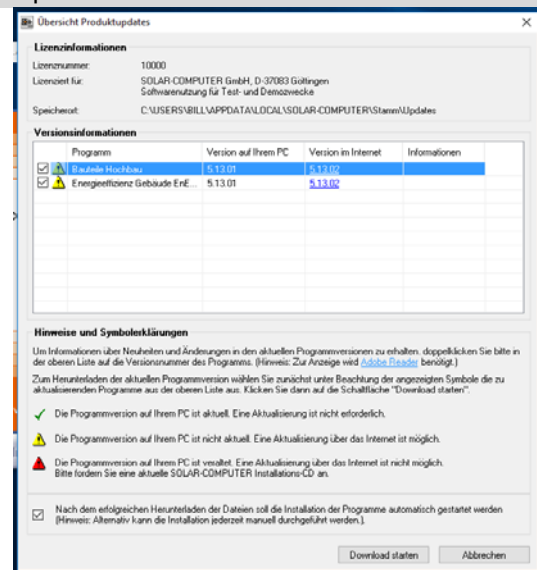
Übersicht Produktupdates

×

Lizenzinformationen

Lizenznummer: 10000

Lizenziert für: SOLAR-COMPUTER GmbH, D-37083 Göttingen
Softwarenutzung für Test- und Demozwecke

Speicherort: C:\USERS\BILL\APPDATA\LOCAL\SOLAR-COMPUTER\Stamm\Updates

Versionsinformationen

| | Programm | Version auf Ihrem PC | Version im Internet | Informationen |
|---|---|---|---|---|
| ☑ | Bauteile Hochbau | 5.13.01 | 5.13.02 | |
| ☑ | Energieeffizienz Gebäude EnE... | 5.13.01 | 5.13.02 | |

Hinweise und Symbolerklärungen

Um Informationen über Neuheiten und Änderungen in den aktuellen Programmversionen zu erhalten, doppelklicken Sie bitte in der oberen Liste auf die Versionsnummer des Programms. (Hinweis: Zur Anzeige wird Adobe Reader benötigt.)

Zum Herunterladen der aktuellen Programmversion wählen Sie zunächst unter Beachtung der angezeigten Symbole die zu aktualisierenden Programme aus der oberen Liste aus. Klicken Sie dann auf die Schaltfläche "Download starten".

Die Programmversion auf Ihrem PC ist aktuell. Eine Aktualisierung ist nicht erforderlich.

Die Programmversion auf Ihrem PC ist nicht aktuell. Eine Aktualisierung über das Internet ist möglich.

Die Programmversion auf Ihrem PC ist veraltet. Eine Aktualisierung über das Internet ist nicht möglich. Bitte fordern Sie eine aktuelle SOLAR-COMPUTER Installations-CD an.

☑ Nach dem erfolgreichen Herunterladen der Dateien soll die Installation der Programme automatisch gestartet werden (Hinweis: Alternativ kann die Installation jederzeit manuell durchgeführt werden.).

Download starten

Abbrechen